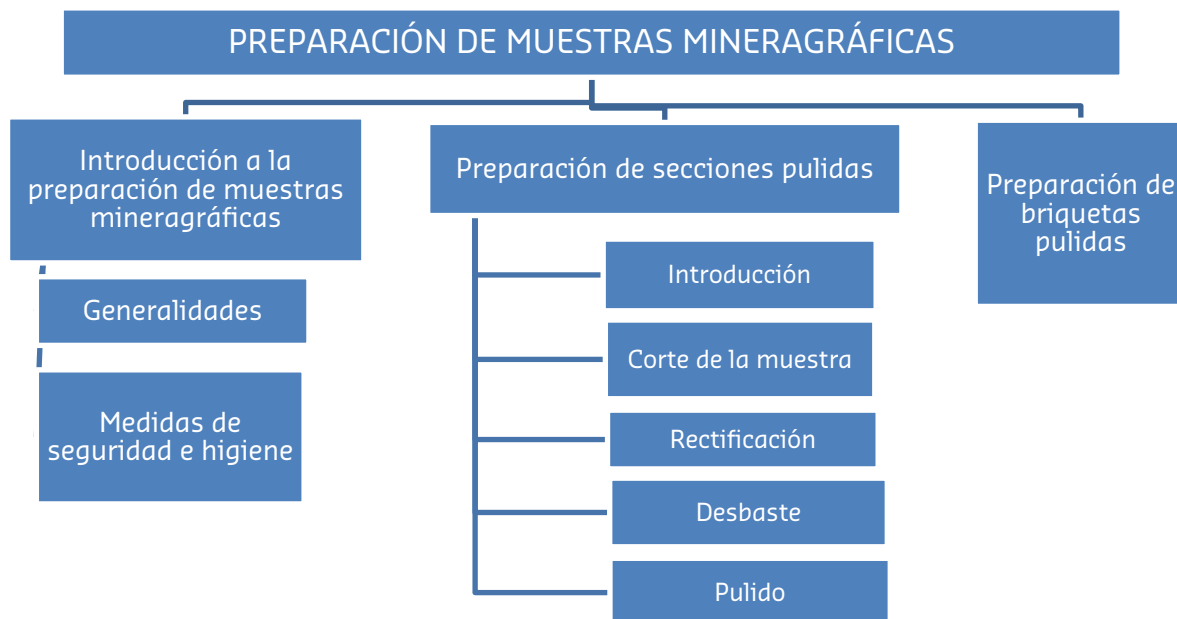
PREPARACIÓN DE MUESTRAS MINERAGRÁFICAS

Introducción a la preparación de muestras mineragráficas

Generalidades

Medidas de seguridad e higiene

Preparación de secciones pulidas

Introducción

Corte de la muestra

Rectificación

Desbaste

Pulido

Preparación de briquetas pulidas